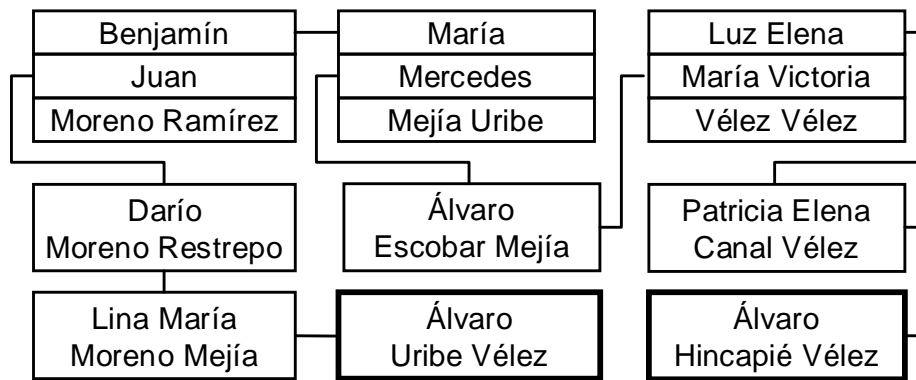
Benjamín
Juan
Moreno Ramírez

María
Mercedes
Mejía Uribe

Luz Elena
María Victoria
Vélez Vélez

Darío
Moreno Restrepo

Álvaro
Escobar Mejía

Patricia Elena
Canal Vélez

Lina María
Moreno Mejía

Álvaro
Uribe Vélez

Álvaro
Hincapié Vélez